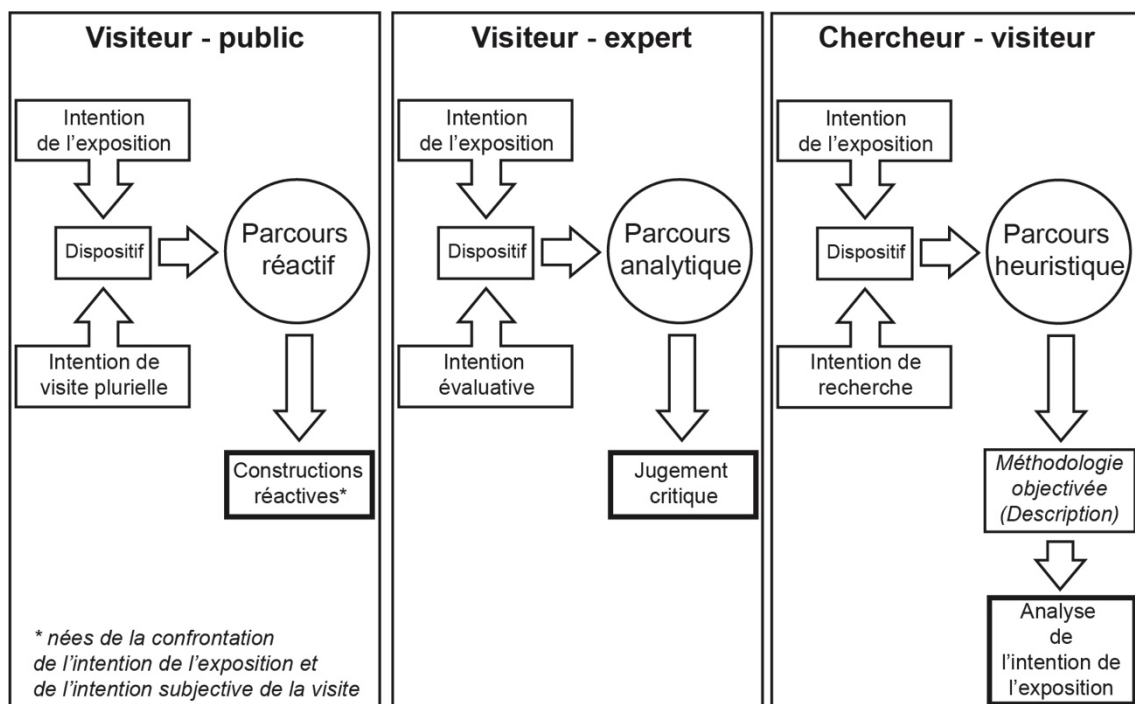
Visiteur - public

Intention de l'exposition

Dispositif

Parcours réactif

Intention de visite plurielle

Constructions réactives*

* nées de la confrontation de l'intention de l'exposition et de l'intention subjective de la visite

Visiteur - expert

Intention de l'exposition

Dispositif

Parcours analytique

Intention évaluative

Jugement critique

Chercheur - visiteur

Intention de l'exposition

Dispositif

Parcours heuristique

Intention de recherche

Méthodologie objectivée (Description)

Analyse de l'intention de l'exposition